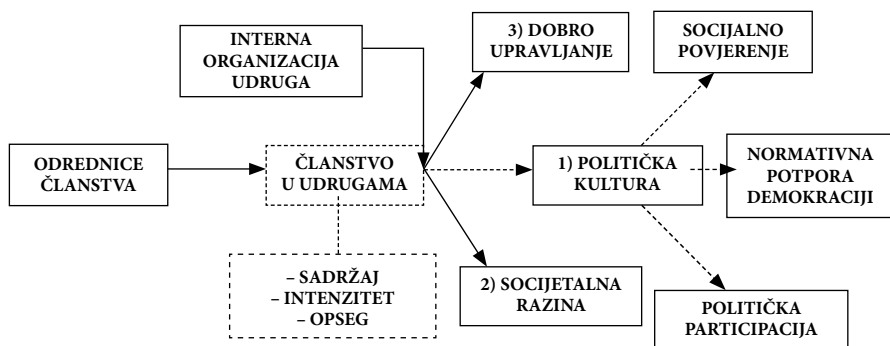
INTERNA ORGANIZACIJA UDRUGA

3) DOBRO UPRAVLJANJE

SOCIJALNO POVJERENJE

ODREDNICE ČLANSTVA

ČLANSTVO U UDRUGAMA

1) POLITIČKA KULTURA

NORMATIVNA POTPORA DEMOKRACIJI

– SADRŽAJ
– INTENZITET
– OPSEG

2) SOCIJETALNA RAZINA

POLITIČKA PARTICIPACIJA